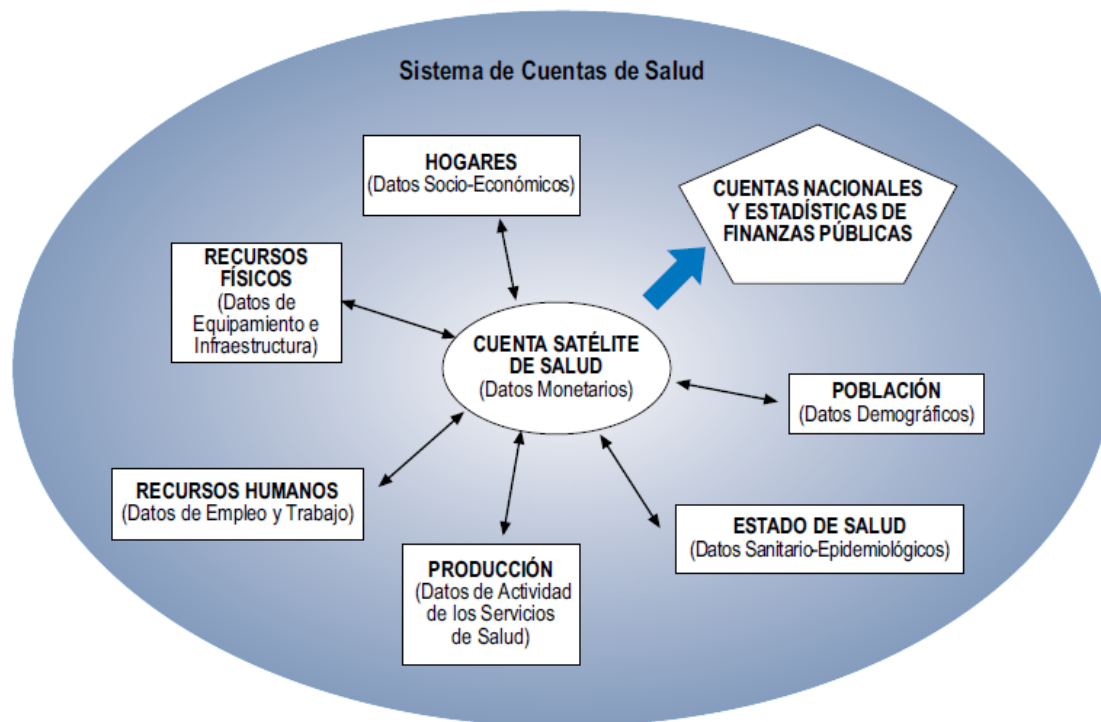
Sistema de Cuentas de Salud

HOGARES
(Datos Socio-Económicos)

CUENTAS NACIONALES Y ESTADÍSTICAS DE FINANZAS PÚBLICAS

RECURSOS FÍSICOS
(Datos de Equipamiento e Infraestructura)

CUENTA SATÉLITE DE SALUD
(Datos Monetarios)

POBLACIÓN
(Datos Demográficos)

RECURSOS HUMANOS
(Datos de Empleo y Trabajo)

ESTADO DE SALUD
(Datos Sanitario-Epidemiológicos)

PRODUCCIÓN
(Datos de Actividad de los Servicios de Salud)